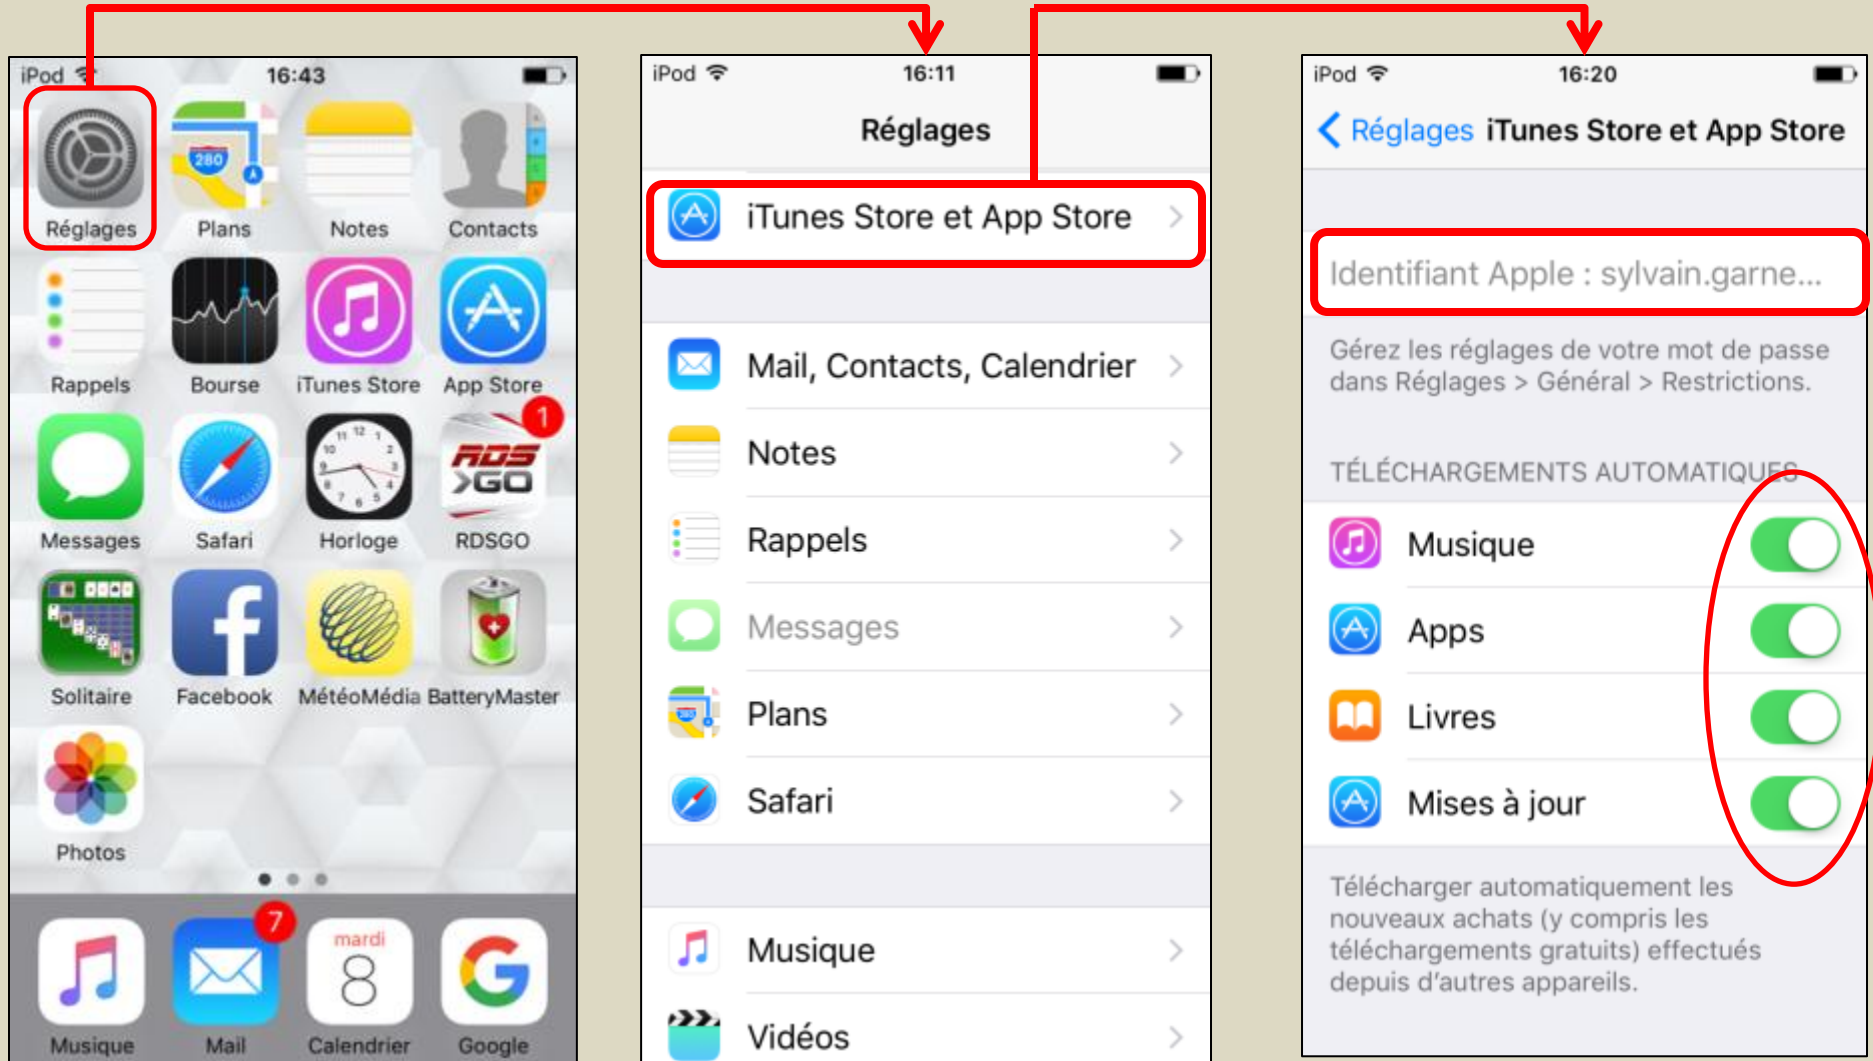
iPod 16:43

280

Réglages Plans Notes Contacts

Rappels Bourse iTunes Store App Store

1

RDS GO

Messages Safari Horloge RDSGO

Solitaire Facebook MétéoMédia BatteryMaster

Photos

7

mardi
8

Musique Mail Calendrier Google

iPod 16:11

Réglages

iTunes Store et App Store

Mail, Contacts, Calendrier

Notes

Rappels

Messages

Plans

Safari

Musique

Vidéos

iPod 16:20

< Réglages iTunes Store et App Store

Identifiant Apple : sylvain.garne...

Gérez les réglages de votre mot de passe dans Réglages > Général > Restrictions.

TÉLÉCHARGEMENTS AUTOMATIQUES

Musique

Apps

Livres

Mises à jour

Télécharger automatiquement les nouveaux achats (y compris les téléchargements gratuits) effectués depuis d'autres appareils.